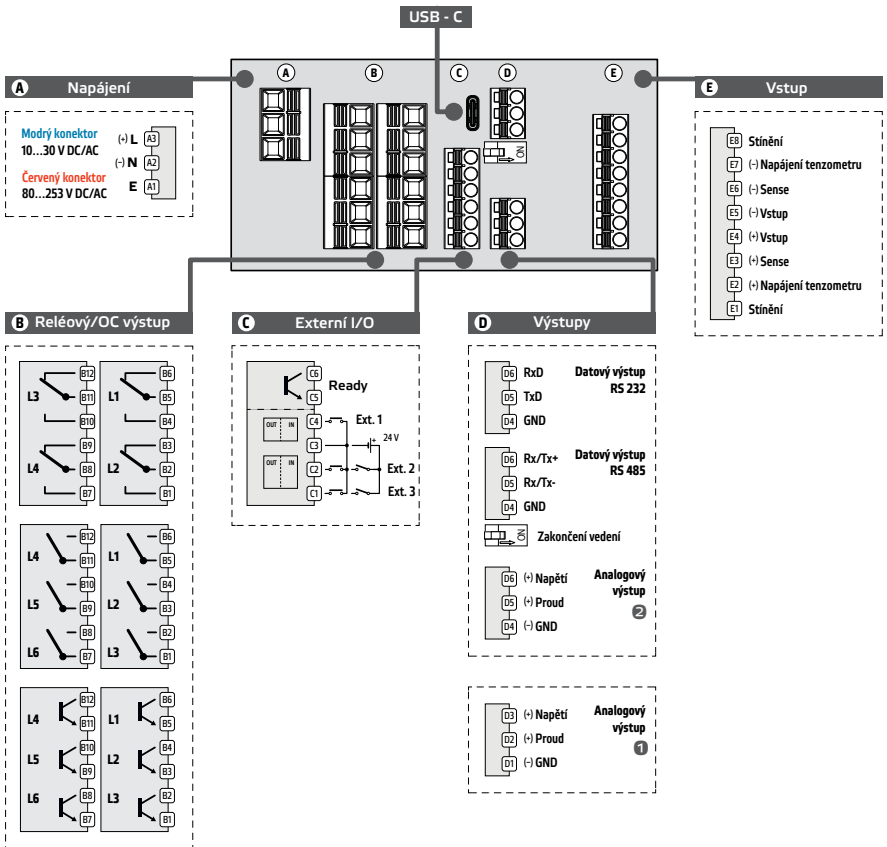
USB - C

A B C D E

A Napájení

Modrý konektor
10...30 V DC/AC

Červený konektor
80...253 V DC/AC

(+) L A3
(-) N A2
E A1

E Vstup

E8 Stínění
E7 (-) Napájení tenzometru
E6 (-) Sense
E5 (-) Vstup
E4 (+) Vstup
E3 (+) Sense
E2 (+) Napájení tenzometru
E1 Stínění

ON

B Reléový/OC výstup

L3 B12 B11 B10
L4 B9 B8 B7
L1 B6 B5 B4
L2 B3 B2 B1

L4 B12 B11
L5 B10 B9
L6 B8 B7
L1 B6 B5
L2 B4 B3
L3 B2 B1

L4 B12 B11
L5 B10 B9
L6 B8 B7
L1 B6 B5
L2 B4 B3
L3 B2 B1

C Externí I/O

C6
Ready
C5
OUT IN
C4 Ext. 1
C3 24 V
OUT IN
C2 Ext. 2
C1 Ext. 3

D Výstupy

D6 RxD
D5 TxD
D4 GND
Datový výstup RS 232

D6 Rx/Tx+
D5 Rx/Tx-
D4 GND
Datový výstup RS 485

ON Zakončení vedení

D6 (+) Napětí
D5 (+) Proud
D4 (-) GND
Analogový výstup 2

D3 (+) Napětí
D2 (+) Proud
D1 (-) GND
Analogový výstup 1